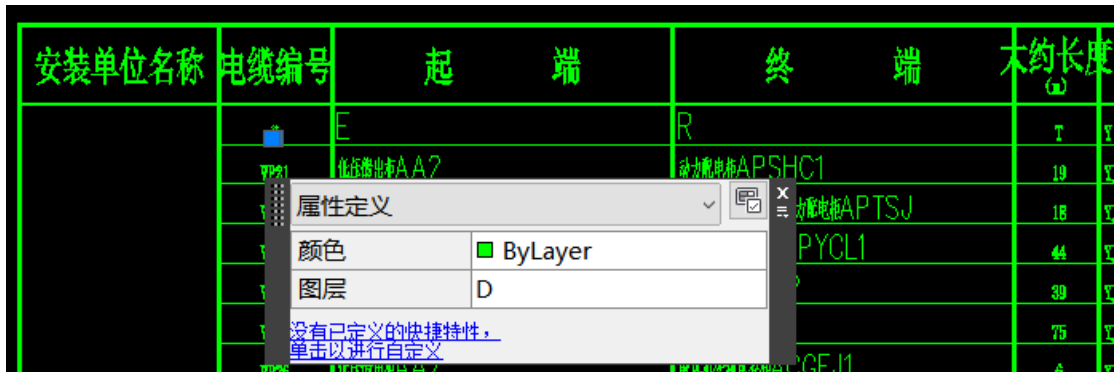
| 安装单位名称 | 电缆编号 | 起　　端 | 终　　端 | 大约长度 (m) |
|---|---|---|---|---|
| | | E | R | T |
| | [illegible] | 低压配电柜AA2 | 动力配电柜APSHC1 | 19 |
| | | | 动力配电柜APTSJ | 16 |
| | | | PYCL1 | 44 |
| | | | | 39 |
| | | | | 75 |
| | | | CGEJ1 | |

属性定义

| 颜色 | ByLayer |
|---|---|
| 图层 | D |

没有已定义的快捷特性，
单击以进行自定义